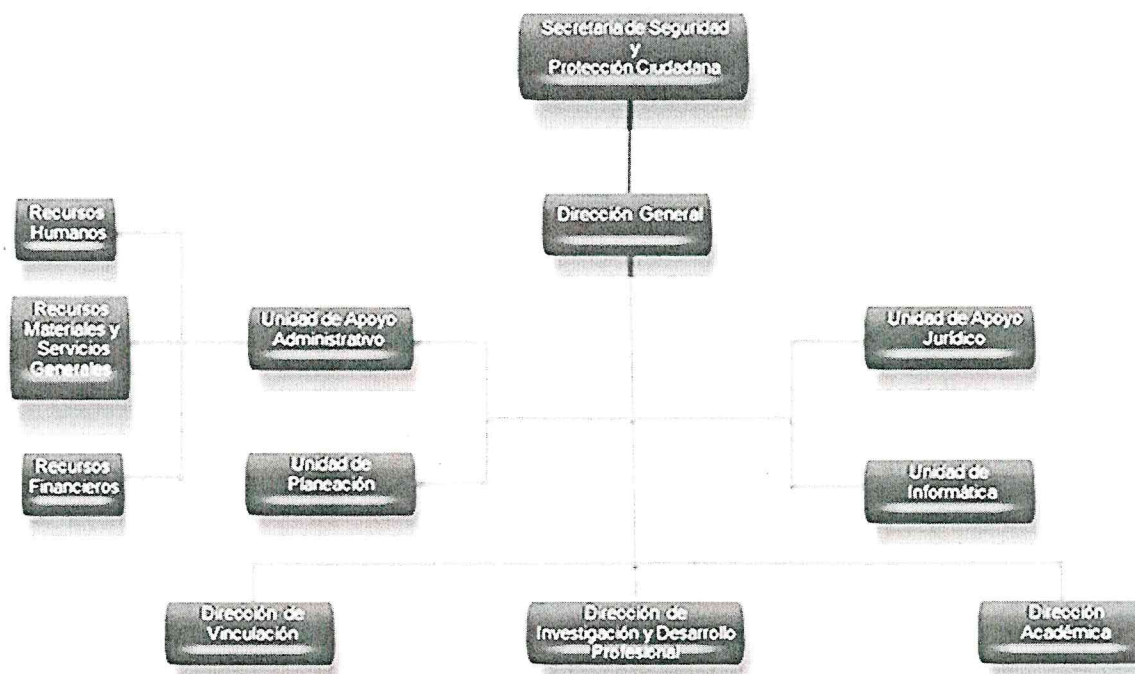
Secretaría de Seguridad y Protección Ciudadana

Dirección General

Recursos Humanos

Recursos Materiales y Servicios Generales

Recursos Financieros

Unidad de Apoyo Administrativo

Unidad de Planeación

Unidad de Apoyo Jurídico

Unidad de Informática

Dirección de Vinculación

Dirección de Investigación y Desarrollo Profesional

Dirección Académica